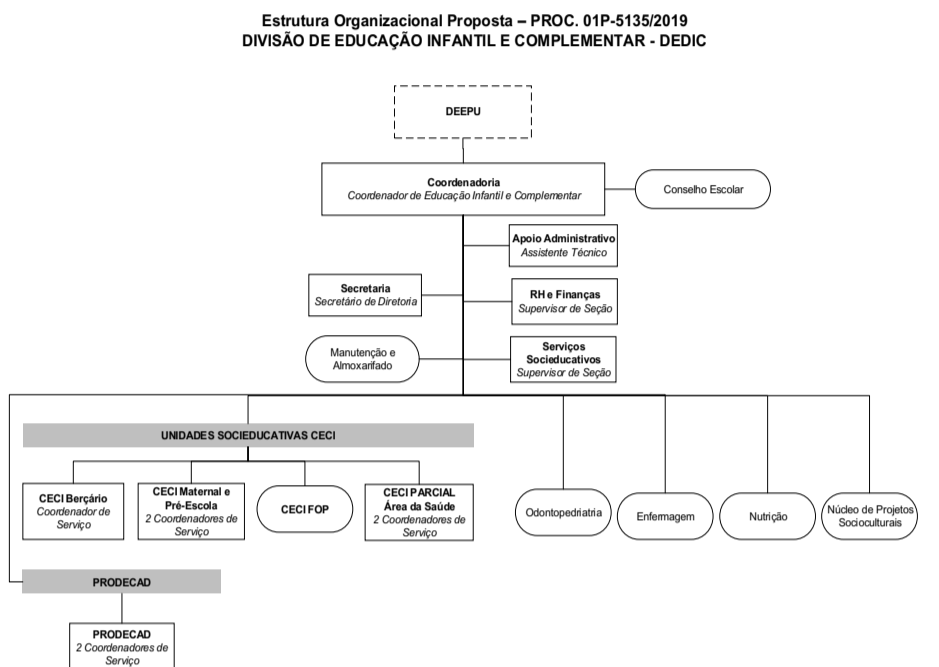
Estrutura Organizacional Proposta – PROC. 01P-5135/2019
DIVISÃO DE EDUCAÇÃO INFANTIL E COMPLEMENTAR - DEDIC

DEEPU

Coordenadoria
Coordenador de Educação Infantil e Complementar

Conselho Escolar

Apoio Administrativo
Assistente Técnico

Secretaria
Secretário de Diretoria

RH e Finanças
Supervisor de Seção

Manutenção e Almoxarifado

Serviços Sociededucativos
Supervisor de Seção

UNIDADES SOCIEDUCATIVAS CECI

CECI Berçário
Coordenador de Serviço

CECI Maternal e Pré-Escola
2 Coordenadores de Serviço

CECI FOP

CECI PARCIAL Área da Saúde
2 Coordenadores de Serviço

Odontopediatria

Enfermagem

Nutrição

Núcleo de Projetos Socioculturais

PRODECAD

PRODECAD
2 Coordenadores de Serviço